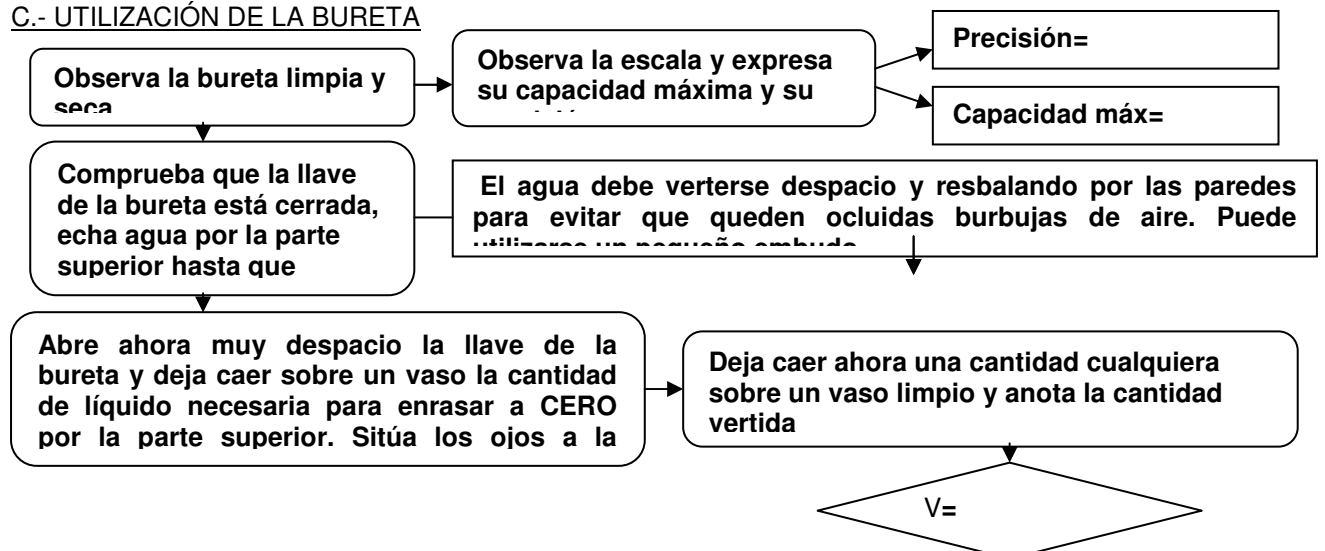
C.- UTILIZACIÓN DE LA BURETA

Observa la bureta limpia y seca

Observa la escala y expresa su capacidad máxima y su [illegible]

Precisión=

Capacidad máx=

Comprueba que la llave de la bureta está cerrada, echa agua por la parte superior hasta que

El agua debe verterse despacio y resbalando por las paredes para evitar que queden ocluidas burbujas de aire. Puede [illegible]

Abre ahora muy despacio la llave de la bureta y deja caer sobre un vaso la cantidad de líquido necesaria para enrasar a CERO por la parte superior. Sitúa los ojos a la

Deja caer ahora una cantidad cualquiera sobre un vaso limpio y anota la cantidad vertida

V=